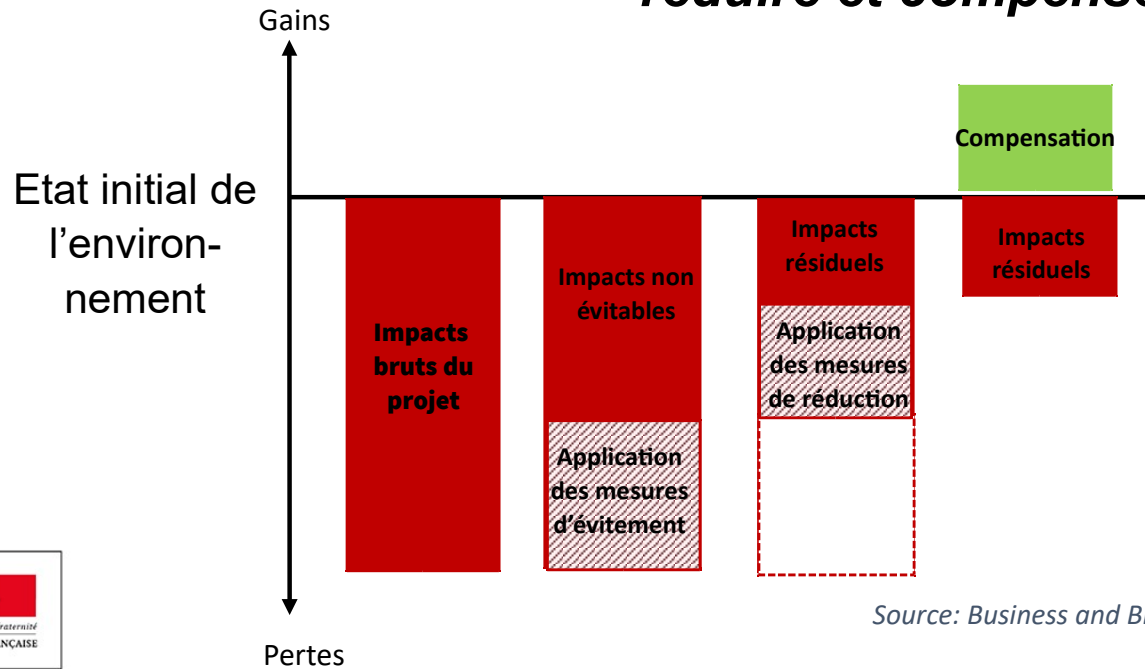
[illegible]réduire et compense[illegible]

Gains

Etat initial de l'environnement

Impacts bruts du projet

Impacts non évitables

Application des mesures d'évitement

Impacts résiduels

Application des mesures de réduction

Compensation

Impacts résiduels

Pertes

Source: Business and B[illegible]

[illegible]raternité
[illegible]NÇAISE